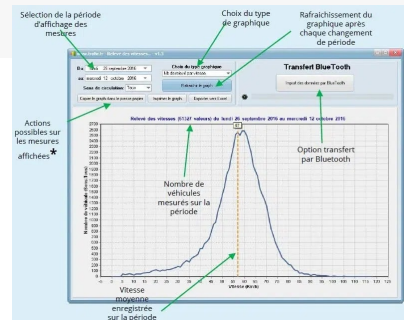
Sélection de la période d'affichage des mesures

Choix du type de graphique

Rafraîchissement du graphique après chaque changement de période

Du : lundi 26 septembre 2016
au : mercredi 12 octobre 2016
Sens de circulation : Tous

Choix du type graphique
Nb de véhicules par vitesse
Rafraîchir le graph

Transfert BlueTooth
Import des données par BlueTooth

Copier le graph dans le presse-papier
Imprimer le graph
Exporter vers Excel

Actions possibles sur les mesures affichées*

Relevé des vitesses (51327 valeurs) du lundi 26 septembre 2016 au mercredi 12 octobre 2016

Nombre de véhicules mesurés sur la période

Option transfert par Bluetooth

Vitesse moyenne enregistrée sur la période

Vitesse (Km/h)